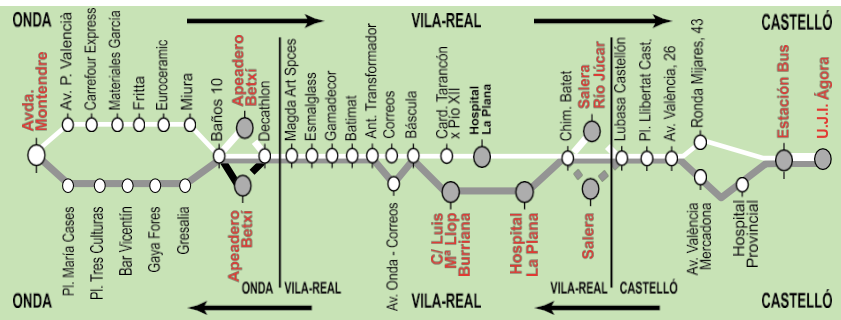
ONDA
VILA-REAL
CASTELLÓ

Avda. Montendre
Av. P. València
Carrefour Express
Materiales García
Fritta
Euroceramic
Miura
Baños 10
Apeadero Betxi
Decathlon
Magda Art Spces
Esmalglass
Gamadecor
Batimat
Ant. Transformador
Correos
Báscula
Card. Tarancón x Pío XII
Hospital La Plana
Chim. Batet
Salera Río Júcar
Lubasa Castellón
Pl. Llibertat Cast.
Av. València, 26
Ronda Mijares, 43
Estación Bus
U.J.I. Ágora

Pl. Maria Cases
Pl. Tres Culturas
Bar Vicentín
Gaya Fores
Gresalia
Apeadero Betxi
ONDA
VILA-REAL
Av. Onda - Correos
C/ Luis Mª Llop Burriana
Hospital La Plana
Salera
VILA-REAL
CASTELLÓ
Av. València Mercadona
Hospital Provincial

ONDA
VILA-REAL
CASTELLÓ